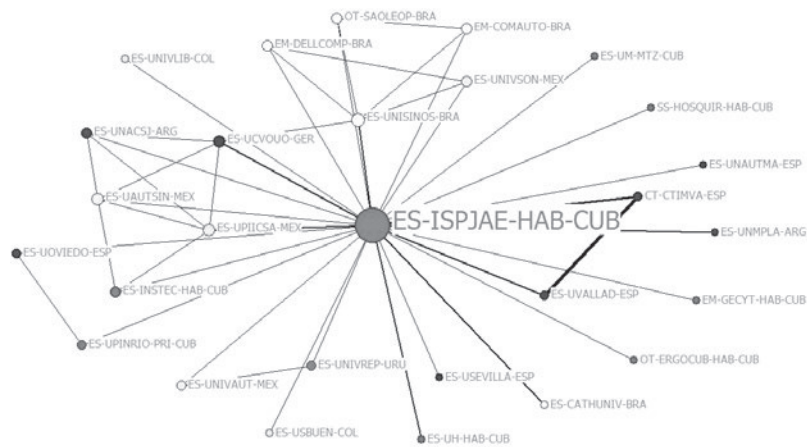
OT-SAOLEOP-BRA
EM-COMAUTO-BRA
EM-DELLCOMP-BRA
ES-UNIVLIB-COL
ES-UM-MTZ-CUB
ES-UNIVSON-MEX
ES-UNISINOS-BRA
SS-HOSQUIR-HAB-CUB
ES-UNACSJ-ARG
ES-UCVOUO-GER
ES-UNAUTMA-ESP
ES-UAUTSIN-MEX
CT-CTIMVA-ESP
ES-UPIICSA-MEX
ES-ISPJAE-HAB-CUB
ES-UNMPLA-ARG
ES-UOVIEDO-ESP
ES-INSTEC-HAB-CUB
ES-UVALLAD-ESP
EM-GECYT-HAB-CUB
ES-UPINRIO-PRI-CUB
OT-ERGOCUB-HAB-CUB
ES-UNIVREP-URU
ES-USEVILLA-ESP
ES-UNIVAUT-MEX
ES-CATHUNIV-BRA
ES-USBUEN-COL
ES-UH-HAB-CUB